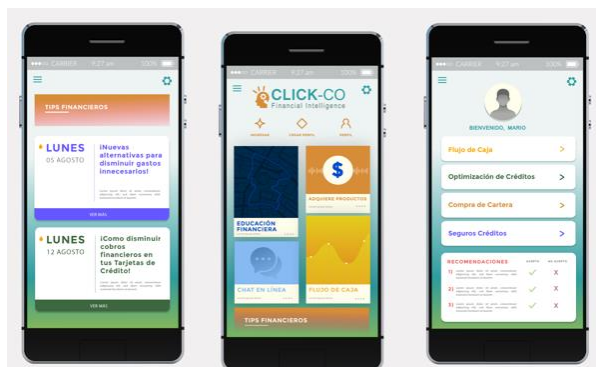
●●●○○ CARRIER 9:27 am 100%

TIPS FINANCIEROS

LUNES
05 AGOSTO
¡Nuevas alternativas para disminuir gastos innecesarios!

VER MÁS

LUNES
12 AGOSTO
¡Como disminuir cobros financiero en tus Tarjetas de Crédito!

VER MÁS

●●●○○ CARRIER 9:27 am 100%

CLICK-CO
Financial Intelligence

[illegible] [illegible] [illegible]

EDUCACIÓN FINANCIERA

ADQUIERE PRODUCTOS

CHAT EN LÍNEA

FLUJO DE CAJA

TIPS FINANCIEROS

●●●○○ CARRIER 9:27 am 100%

BIENVENIDO, MARIO

Flujo de Caja >

Optimización de Créditos >

Compra de Cartera >

Seguros Créditos >

RECOMENDACIONES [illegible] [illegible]
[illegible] ✓ X
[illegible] ✓ X
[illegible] ✓ X